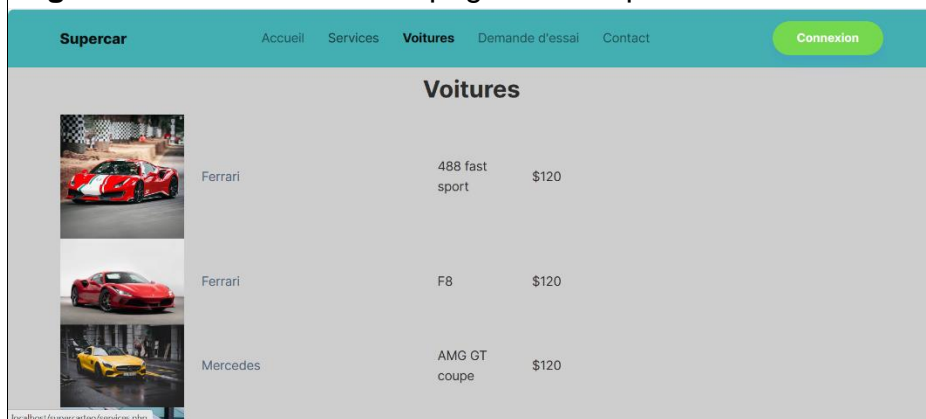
Supercar

Accueil Services Voitures Demande d'essai Contact

Connexion

Voitures

| | | | |
|---|---|---|---|
| | Ferrari | 488 fast sport | $120 |
| | Ferrari | F8 | $120 |
| | Mercedes | AMG GT coupe | $120 |

localhost/supercar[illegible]/services.php